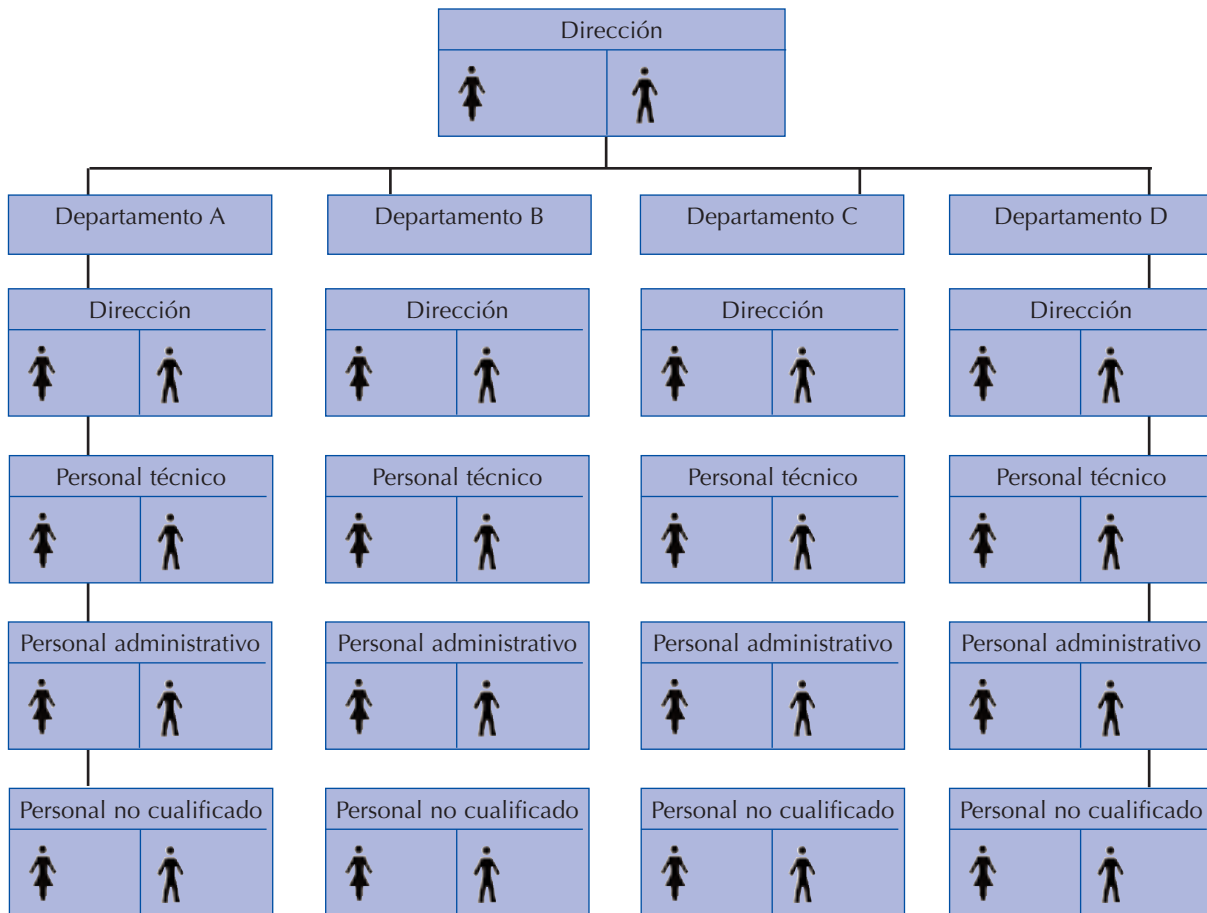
Dirección

Departamento A

Dirección

Personal técnico

Personal administrativo

Personal no cualificado

Departamento B

Dirección

Personal técnico

Personal administrativo

Personal no cualificado

Departamento C

Dirección

Personal técnico

Personal administrativo

Personal no cualificado

Departamento D

Dirección

Personal técnico

Personal administrativo

Personal no cualificado